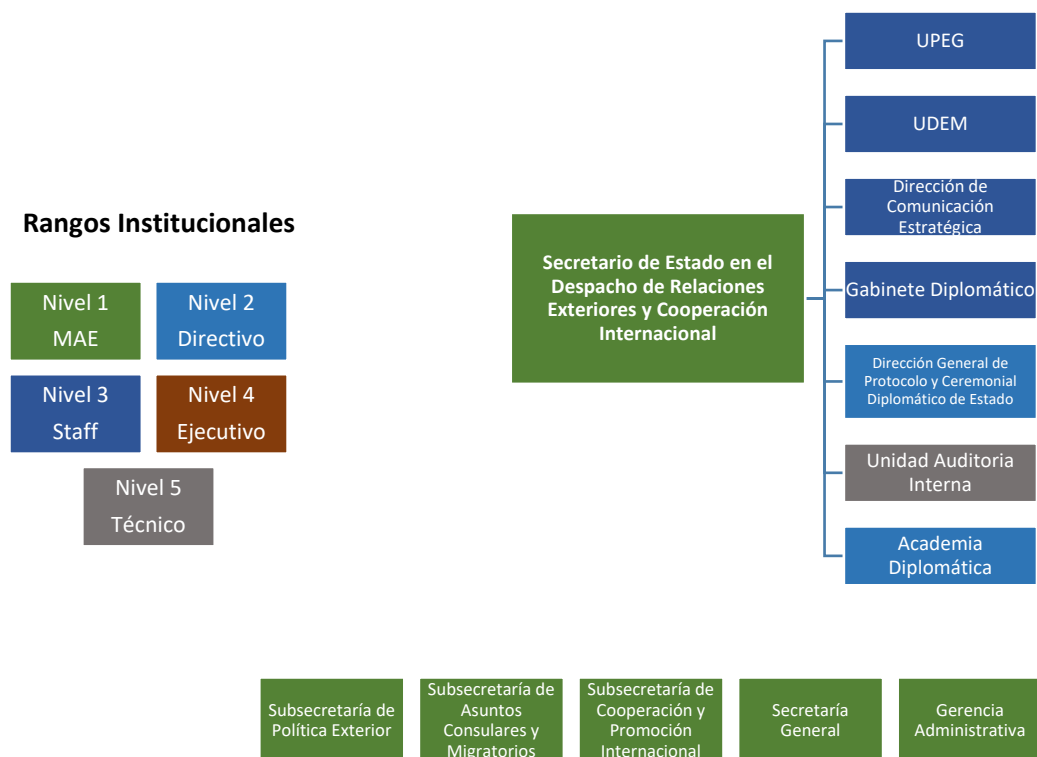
Rangos Institucionales

Nivel 1
MAE

Nivel 2
Directivo

Nivel 3
Staff

Nivel 4
Ejecutivo

Nivel 5
Técnico

Secretario de Estado en el Despacho de Relaciones Exteriores y Cooperación Internacional

UPEG

UDEM

Dirección de Comunicación Estratégica

Gabinete Diplomático

Dirección General de Protocolo y Ceremonial Diplomático de Estado

Unidad Auditoria Interna

Academia Diplomática

Subsecretaría de Política Exterior

Subsecretaría de Asuntos Consulares y Migratorios

Subsecretaría de Cooperación y Promoción Internacional

Secretaría General

Gerencia Administrativa